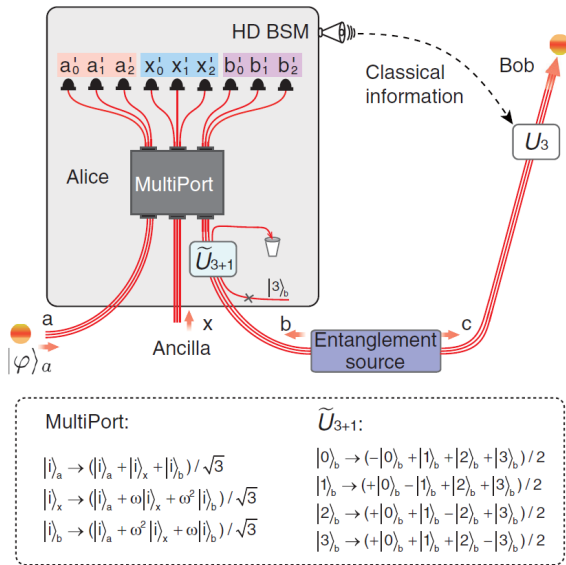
HD BSM

$a'_0$ $a'_1$ $a'_2$ $x'_0$ $x'_1$ $x'_2$ $b'_0$ $b'_1$ $b'_2$

Classical information

Bob

$U_3$

Alice

MultiPort

$\widetilde{U}_{3+1}$

$|3\rangle_b$

a

$|\varphi\rangle_a$

x

Ancilla

b

Entanglement source

c

MultiPort:

$|i\rangle_a \rightarrow (|i\rangle_a + |i\rangle_x + |i\rangle_b)/\sqrt{3}$

$|i\rangle_x \rightarrow (|i\rangle_a + \omega|i\rangle_x + \omega^2|i\rangle_b)/\sqrt{3}$

$|i\rangle_b \rightarrow (|i\rangle_a + \omega^2|i\rangle_x + \omega|i\rangle_b)/\sqrt{3}$

$\widetilde{U}_{3+1}$:

$|0\rangle_b \rightarrow (-|0\rangle_b + |1\rangle_b + |2\rangle_b + |3\rangle_b)/2$

$|1\rangle_b \rightarrow (+|0\rangle_b - |1\rangle_b + |2\rangle_b + |3\rangle_b)/2$

$|2\rangle_b \rightarrow (+|0\rangle_b + |1\rangle_b - |2\rangle_b + |3\rangle_b)/2$

$|3\rangle_b \rightarrow (+|0\rangle_b + |1\rangle_b + |2\rangle_b - |3\rangle_b)/2$